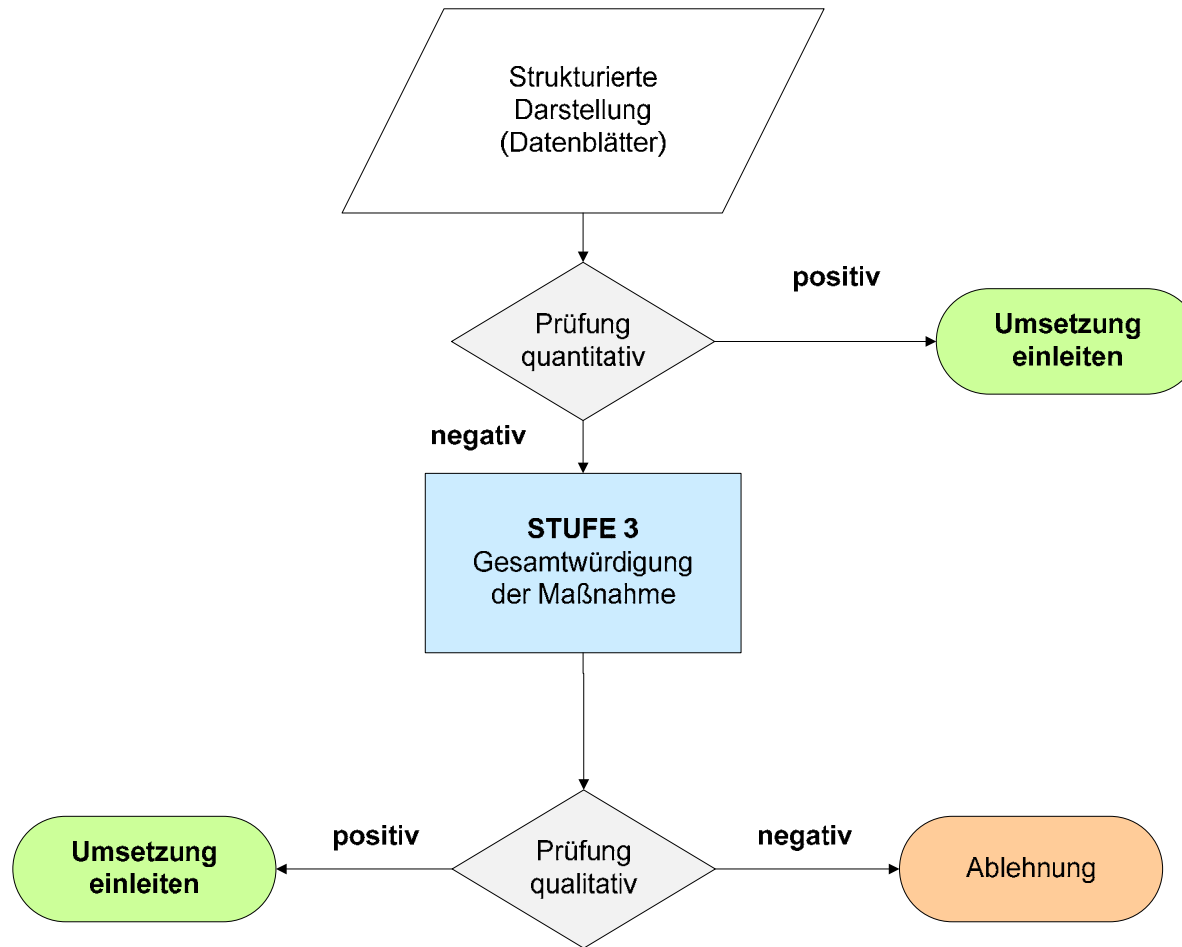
Strukturierte Darstellung (Datenblätter)

Prüfung quantitativ

positiv

Umsetzung einleiten

negativ

STUFE 3
Gesamtwürdigung der Maßnahme

Umsetzung einleiten

positiv

Prüfung qualitativ

negativ

Ablehnung